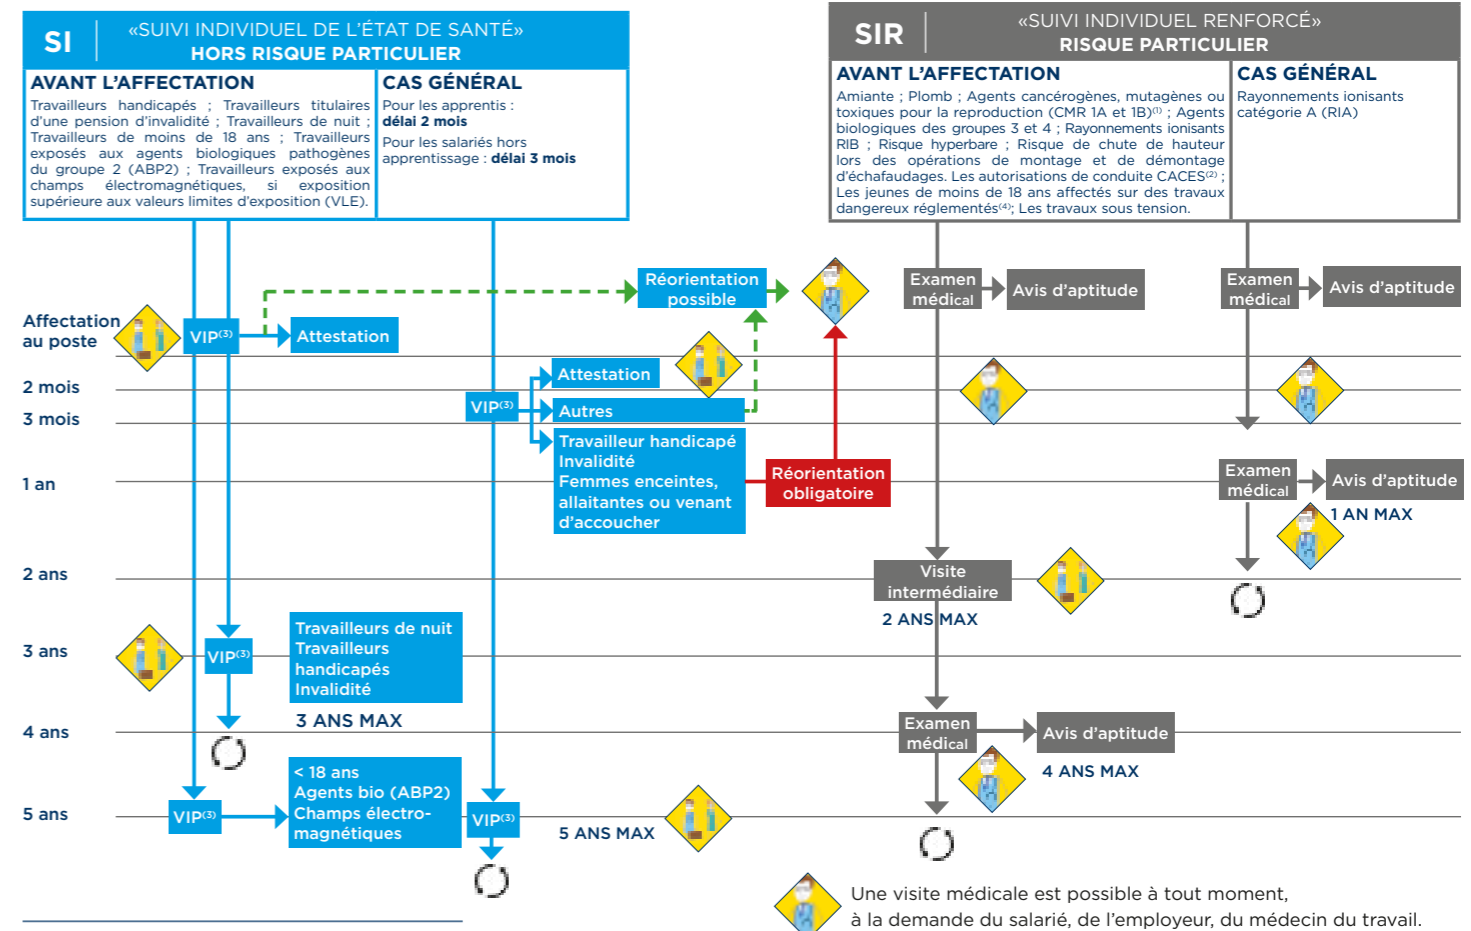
SI «SUIVI INDIVIDUEL DE L'ÉTAT DE SANTÉ» HORS RISQUE PARTICULIER

AVANT L'AFFECTATION
Travailleurs handicapés ; Travailleurs titulaires d'une pension d'invalidité ; Travailleurs de nuit ; Travailleurs de moins de 18 ans ; Travailleurs exposés aux agents biologiques pathogènes du groupe 2 (ABP2) ; Travailleurs exposés aux champs électromagnétiques, si exposition supérieure aux valeurs limites d'exposition (VLE).

CAS GÉNÉRAL
Pour les apprentis : délai 2 mois
Pour les salariés hors apprentissage : délai 3 mois

SIR «SUIVI INDIVIDUEL RENFORCÉ» RISQUE PARTICULIER

AVANT L'AFFECTATION
Amiante ; Plomb ; Agents cancérogènes, mutagènes ou toxiques pour la reproduction (CMR 1A et 1B)⁽¹⁾ ; Agents biologiques des groupes 3 et 4 ; Rayonnements ionisants RIB ; Risque hyperbare ; Risque de chute de hauteur lors des opérations de montage et de démontage d'échafaudages. Les autorisations de conduite CACES⁽²⁾ ; Les jeunes de moins de 18 ans affectés sur des travaux dangereux réglementés⁽⁴⁾; Les travaux sous tension.

CAS GÉNÉRAL
Rayonnements ionisants catégorie A (RIA)

Affectation au poste
2 mois
3 mois
1 an
2 ans
3 ans
4 ans
5 ans

VIP⁽³⁾
Attestation
Réorientation possible
Attestation
VIP⁽³⁾
Autres
Travailleur handicapé
Invalidité
Femmes enceintes, allaitantes ou venant d'accoucher
Réorientation obligatoire

Examen médical
Avis d'aptitude
Examen médical
Avis d'aptitude
Examen médical
Avis d'aptitude
1 AN MAX
Visite intermédiaire
2 ANS MAX

VIP⁽³⁾
Travailleurs de nuit
Travailleurs handicapés
Invalidité
3 ANS MAX

Examen médical
Avis d'aptitude
4 ANS MAX

VIP⁽³⁾
< 18 ans
Agents bio (ABP2)
Champs électro-magnétiques
VIP⁽³⁾
5 ANS MAX

Une visite médicale est possible à tout moment, à la demande du salarié, de l'employeur, du médecin du travail.